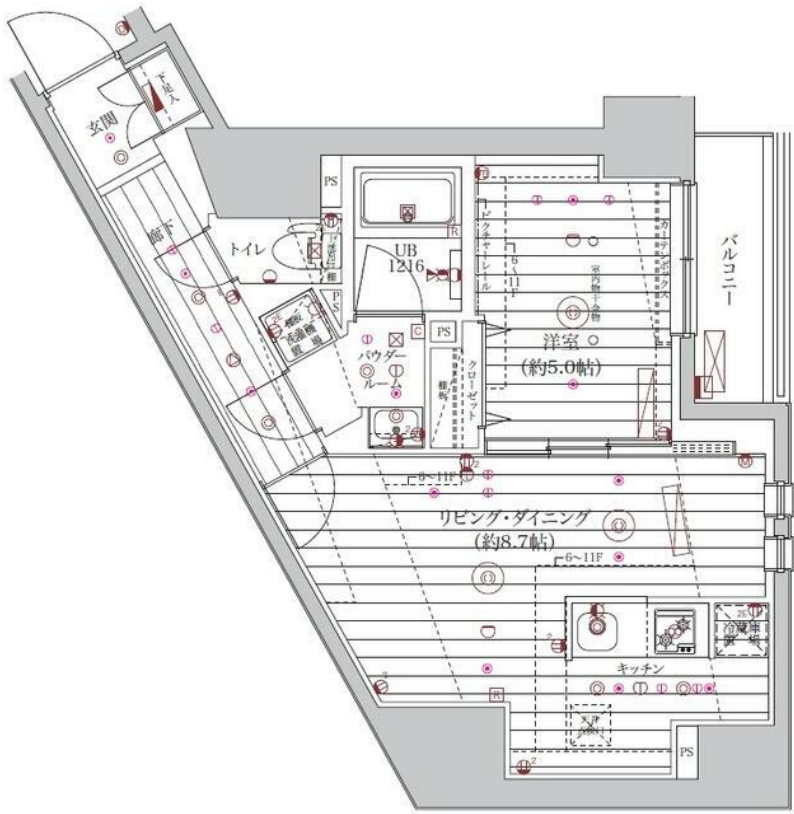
下足入

玄関

廊下

トイレ

PS

UB
1216

R

PS

C

PS

パウダー
ルーム

棚

クローゼット

ピクチャーレール

6~11F

室内物干金物

洋室
(約5.0帖)

カーテンボックス

バルコニー

6~11F

リビング・ダイニング
(約8.7帖)

6~11F

冷蔵庫

キッチン

R

PS